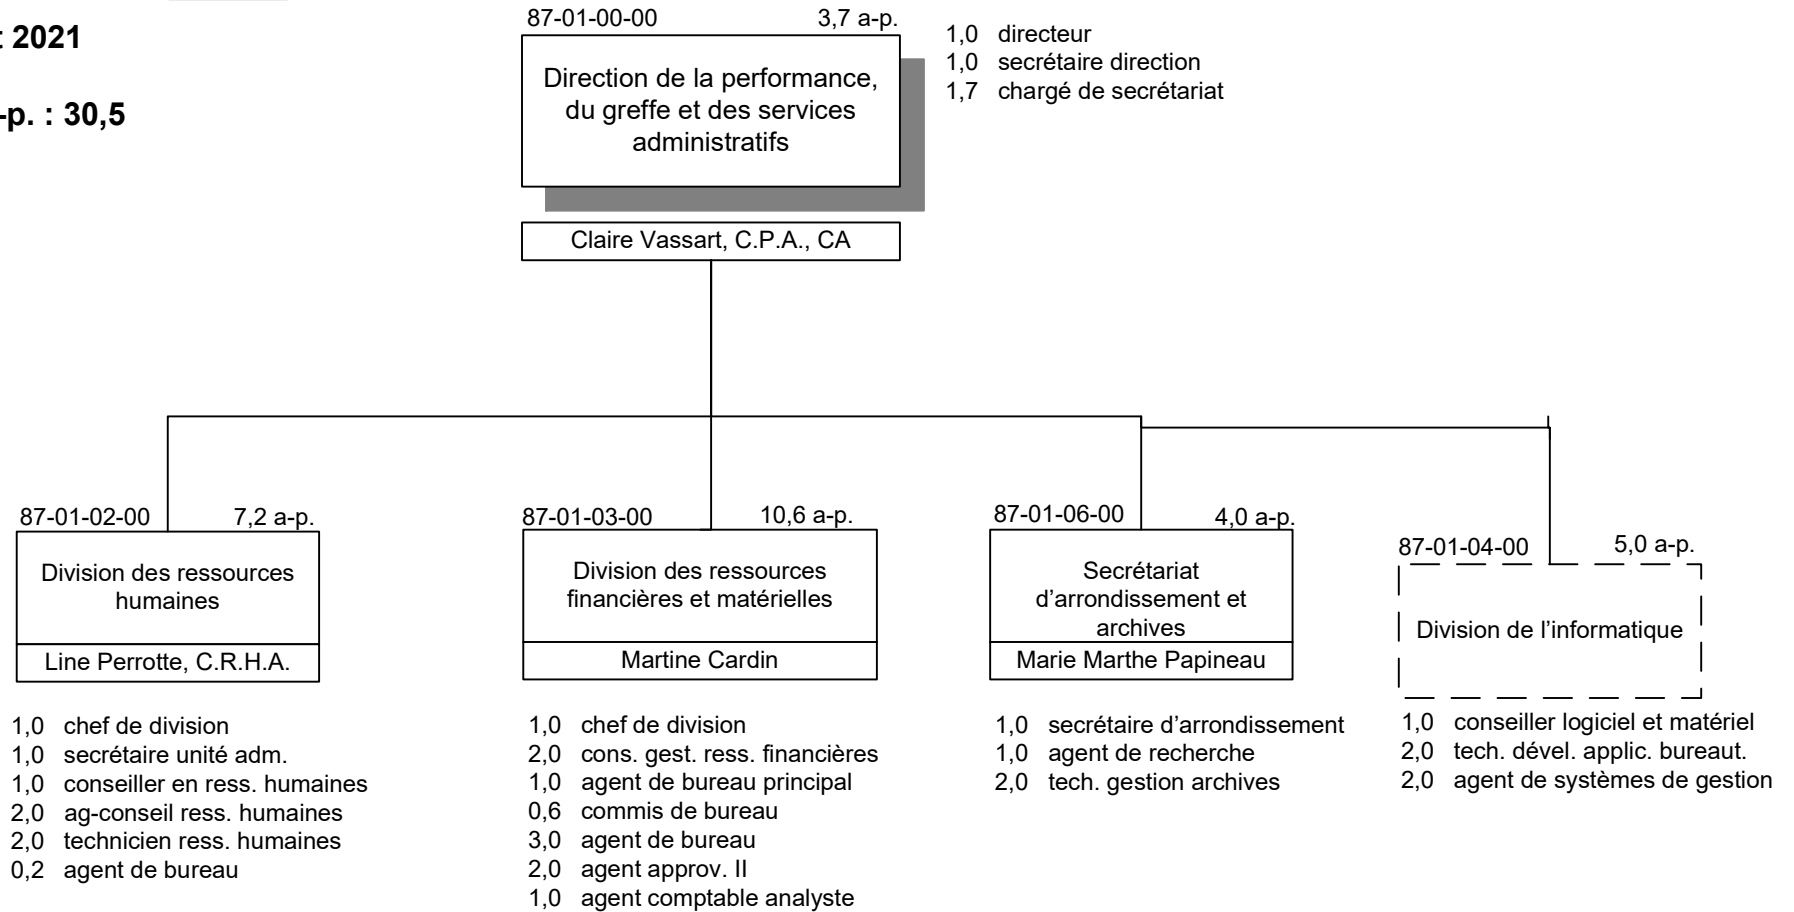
: 2021

-p. : 30,5

87-01-00-00 3,7 a-p.

Direction de la performance, du greffe et des services administratifs

Claire Vassart, C.P.A., CA

1,0 directeur
1,0 secrétaire direction
1,7 chargé de secrétariat

87-01-02-00 7,2 a-p.

Division des ressources humaines

Line Perrotte, C.R.H.A.

1,0 chef de division
1,0 secrétaire unité adm.
1,0 conseiller en ress. humaines
2,0 ag-conseil ress. humaines
2,0 technicien ress. humaines
0,2 agent de bureau

87-01-03-00 10,6 a-p.

Division des ressources financières et matérielles

Martine Cardin

1,0 chef de division
2,0 cons. gest. ress. financières
1,0 agent de bureau principal
0,6 commis de bureau
3,0 agent de bureau
2,0 agent approv. II
1,0 agent comptable analyste

87-01-06-00 4,0 a-p.

Secrétariat d'arrondissement et archives

Marie Marthe Papineau

1,0 secrétaire d'arrondissement
1,0 agent de recherche
2,0 tech. gestion archives

87-01-04-00 5,0 a-p.

Division de l'informatique

1,0 conseiller logiciel et matériel
2,0 tech. dével. applic. bureaut.
2,0 agent de systèmes de gestion